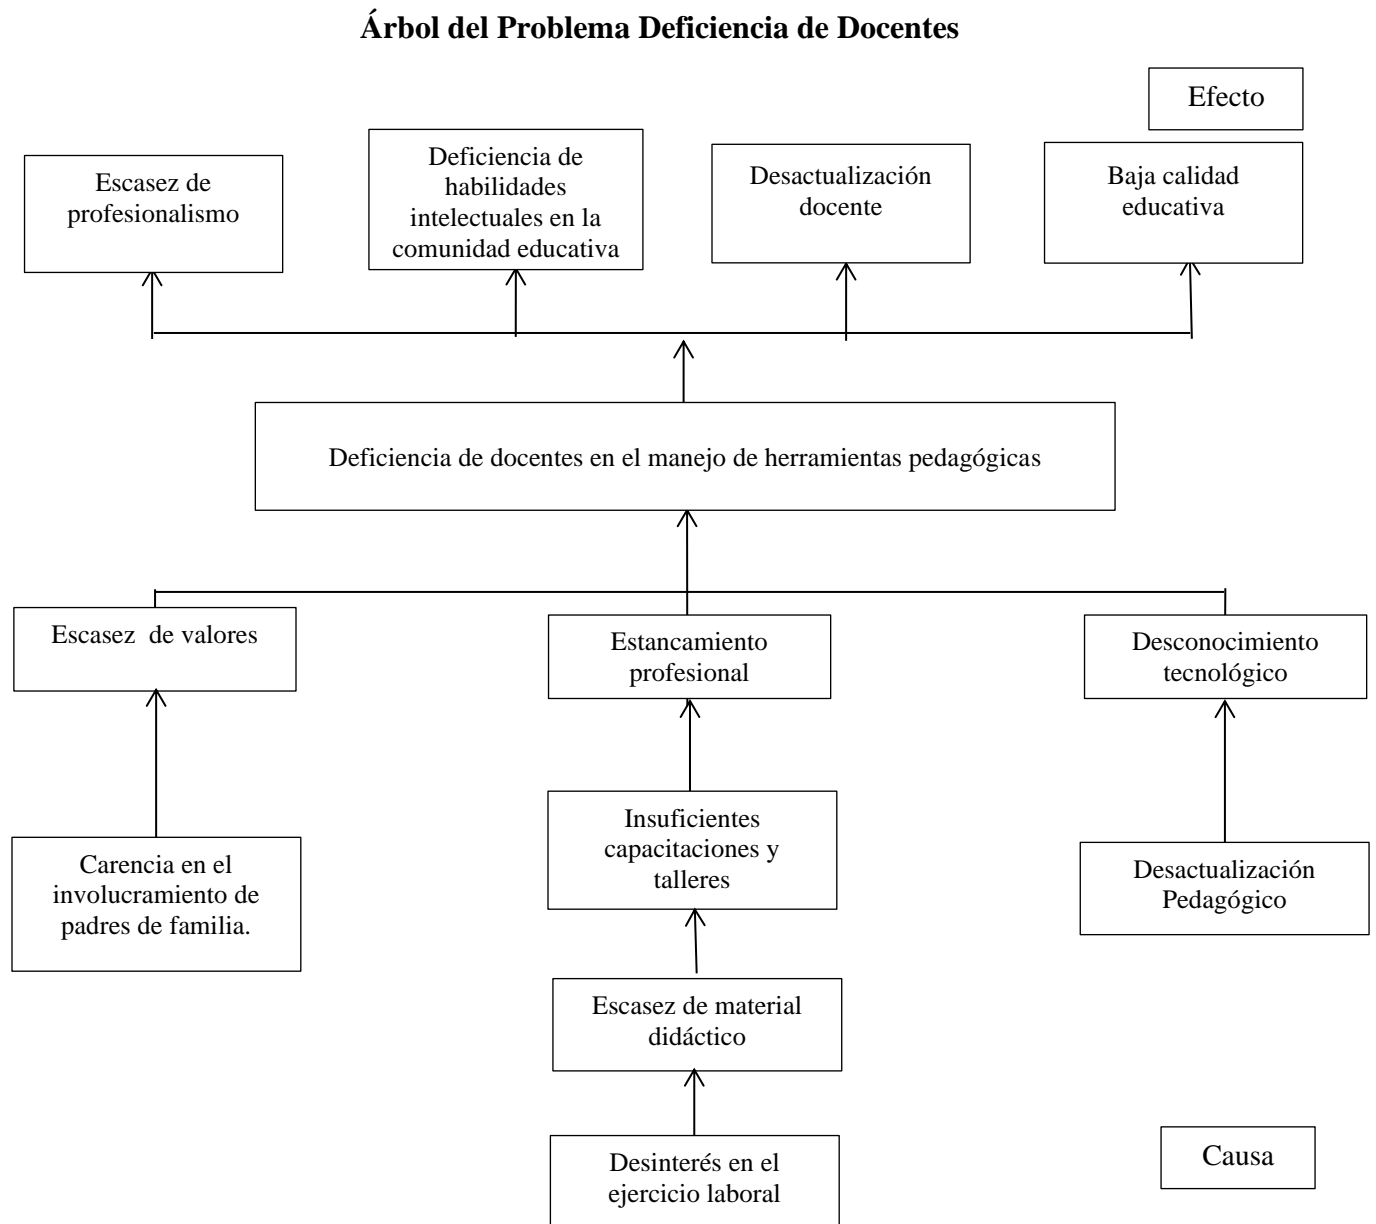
Árbol del Problema Deficiencia de Docentes

Efecto

Escasez de profesionalismo

Deficiencia de habilidades intelectuales en la comunidad educativa

Desactualización docente

Baja calidad educativa

Deficiencia de docentes en el manejo de herramientas pedagógicas

Escasez de valores

Estancamiento profesional

Desconocimiento tecnológico

Carencia en el involucramiento de padres de familia.

Insuficientes capacitaciones y talleres

Desactualización Pedagógico

Escasez de material didáctico

Desinterés en el ejercicio laboral

Causa